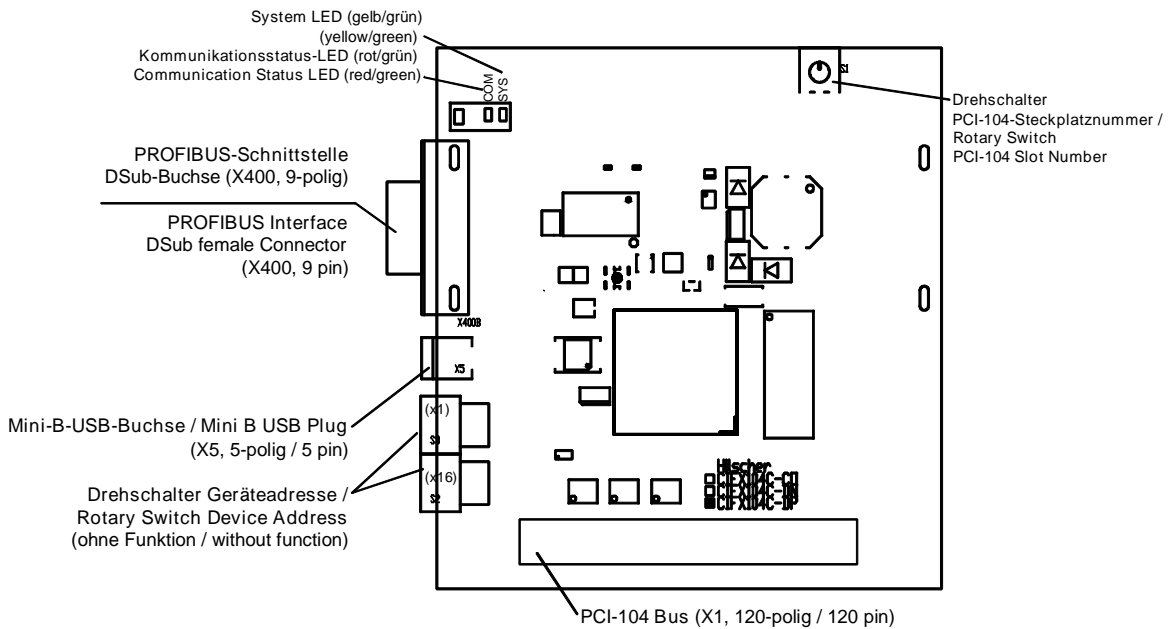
System LED (gelb/grün)
(yellow/green)
Kommunikationsstatus-LED (rot/grün)
Communication Status LED (red/green)

COM
SYS

S1

Drehschalter
PCI-104-Steckplatznummer /
Rotary Switch
PCI-104 Slot Number

PROFIBUS-Schnittstelle
DSub-Buchse (X400, 9-polig)

PROFIBUS Interface
DSub female Connector
(X400, 9 pin)

X400B

X5

Mini-B-USB-Buchse / Mini B USB Plug
(X5, 5-polig / 5 pin)

(x1)
S3

(x16)
S2

Drehschalter Geräteadresse /
Rotary Switch Device Address
(ohne Funktion / without function)

Hilscher
CIFX104C-CO
CIFX104C-DN
CIFX104C-DP

PCI-104 Bus (X1, 120-polig / 120 pin)